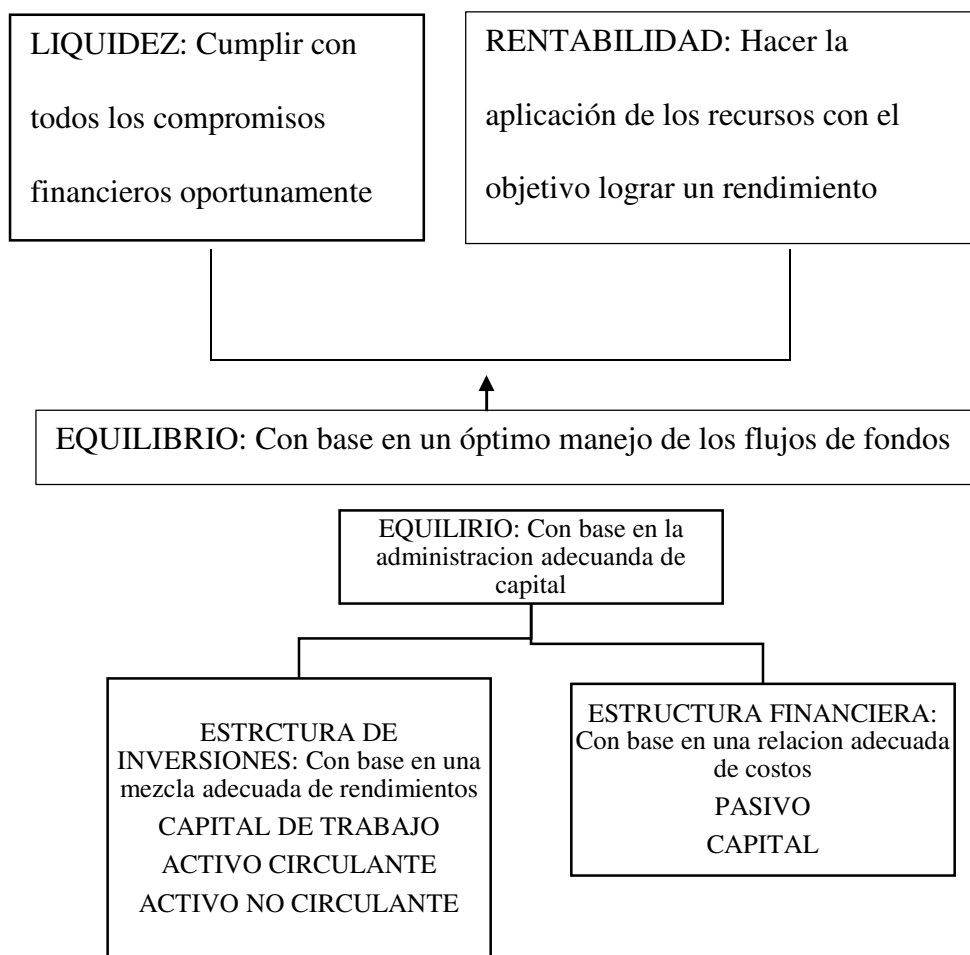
LIQUIDEZ: Cumplir con todos los compromisos financieros oportunamente

RENTABILIDAD: Hacer la aplicación de los recursos con el objetivo lograr un rendimiento

EQUILIBRIO: Con base en un óptimo manejo de los flujos de fondos

EQUILIRIO: Con base en la administracion adecuanda de capital

ESTRCTURA DE INVERSIONES: Con base en una mezcla adecuada de rendimientos
CAPITAL DE TRABAJO
ACTIVO CIRCULANTE
ACTIVO NO CIRCULANTE

ESTRUCTURA FINANCIERA: Con base en una relacion adecuada de costos
PASIVO
CAPITAL